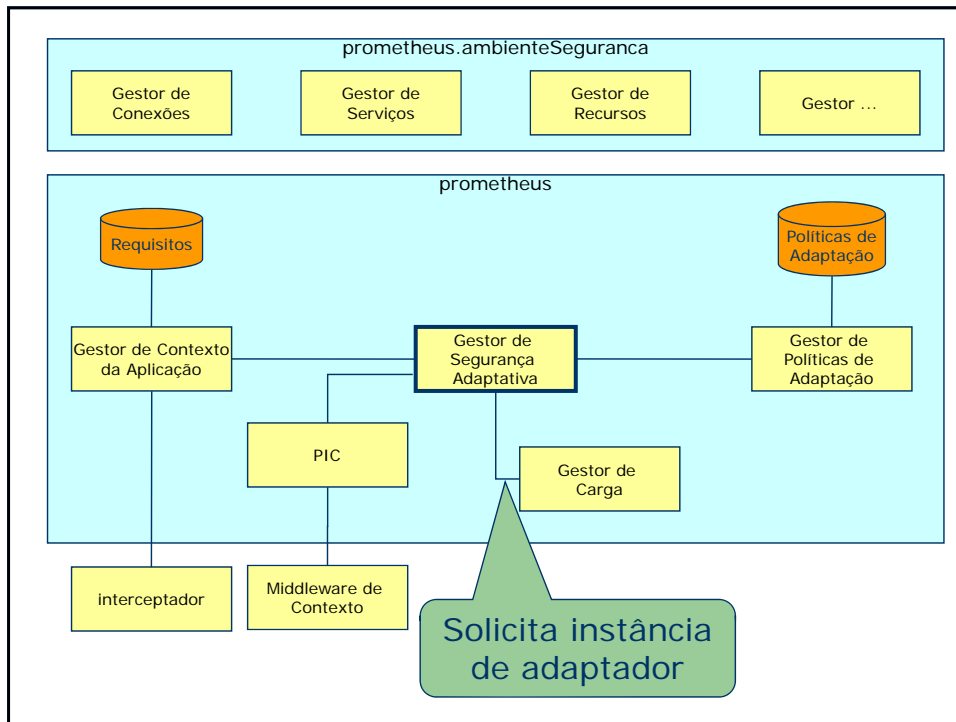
prometheus.ambienteSeguranca

Gestor de Conexões

Gestor de Serviços

Gestor de Recursos

Gestor ...

prometheus

Requisitos

Políticas de Adaptação

Gestor de Contexto da Aplicação

Gestor de Segurança Adaptativa

Gestor de Políticas de Adaptação

PIC

Gestor de Carga

interceptador

Middleware de Contexto

Solicita instância de adaptador